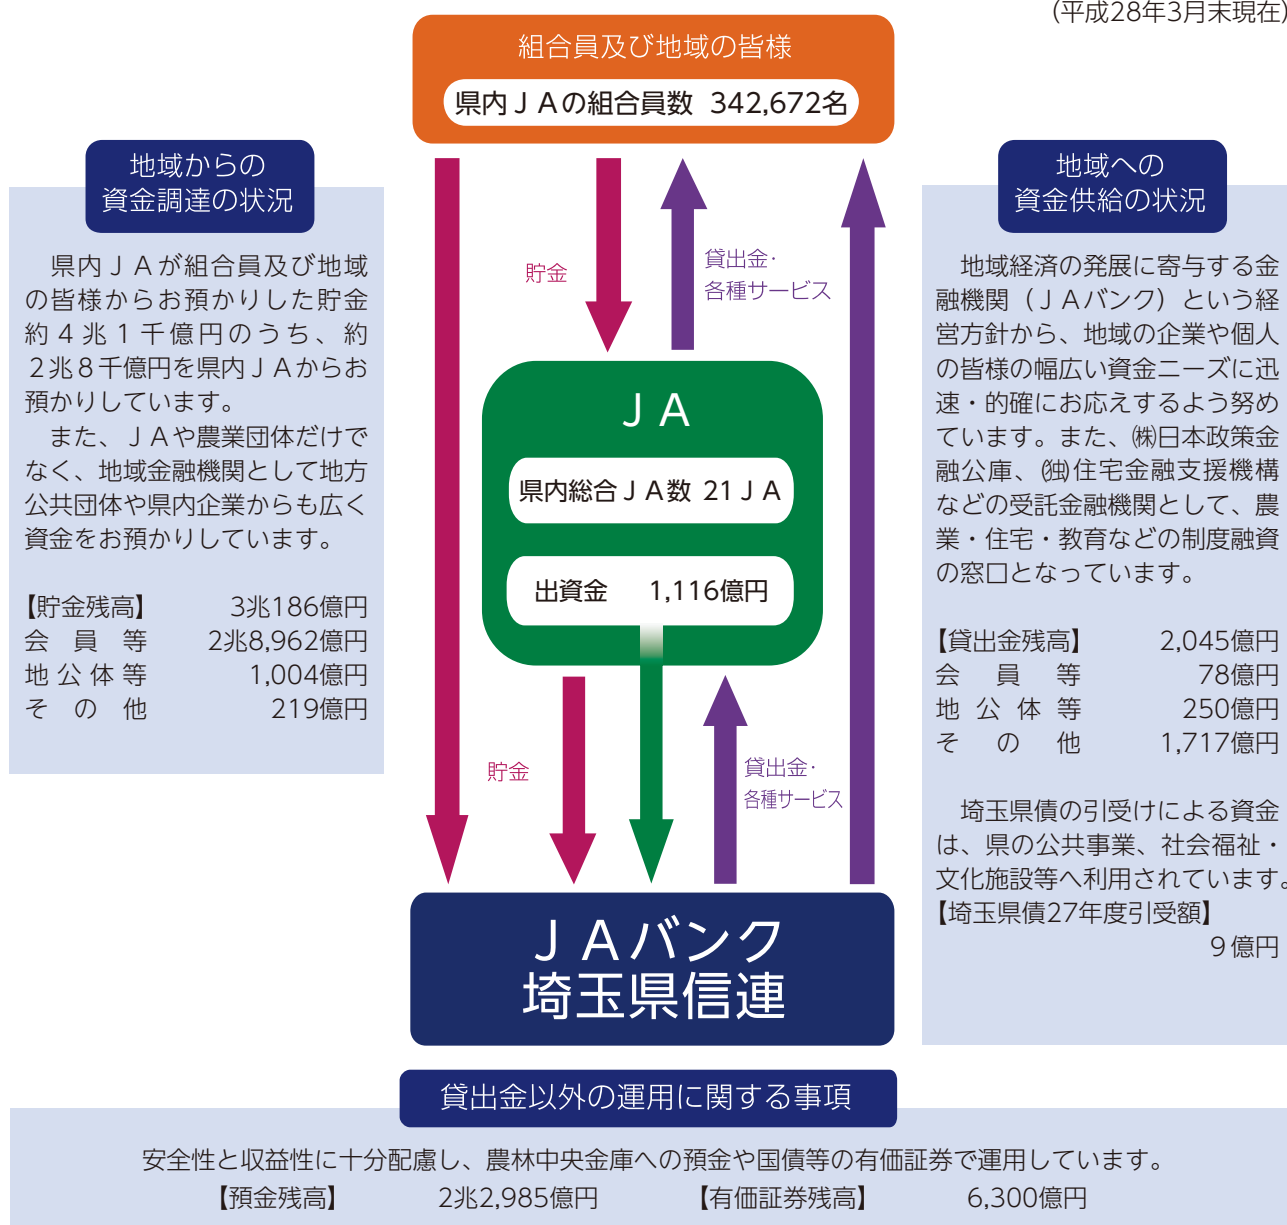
(平成28年3月末現在)

組合員及び地域の皆様

県内ＪＡの組合員数 342,672名

地域からの
資金調達の状況

県内ＪＡが組合員及び地域の皆様からお預かりした貯金約４兆１千億円のうち、約２兆８千億円を県内ＪＡからお預かりしています。

また、ＪＡや農業団体だけでなく、地域金融機関として地方公共団体や県内企業からも広く資金をお預かりしています。

| 【貯金残高】 | 3兆186億円 |
|---|---|
| 会員等 | 2兆8,962億円 |
| 地公体等 | 1,004億円 |
| その他 | 219億円 |

貯金

貸出金・
各種サービス

ＪＡ

県内総合ＪＡ数 21ＪＡ

出資金 1,116億円

貯金

貸出金・
各種サービス

ＪＡバンク
埼玉県信連

地域への
資金供給の状況

地域経済の発展に寄与する金融機関（ＪＡバンク）という経営方針から、地域の企業や個人の皆様の幅広い資金ニーズに迅速・的確にお応えするよう努めています。また、㈱日本政策金融公庫、㈱住宅金融支援機構などの受託金融機関として、農業・住宅・教育などの制度融資の窓口となっています。

| 【貸出金残高】 | 2,045億円 |
|---|---|
| 会員等 | 78億円 |
| 地公体等 | 250億円 |
| その他 | 1,717億円 |

埼玉県債の引受けによる資金は、県の公共事業、社会福祉・文化施設等へ利用されています。
【埼玉県債27年度引受額】
9億円

貸出金以外の運用に関する事項

安全性と収益性に十分配慮し、農林中央金庫への預金や国債等の有価証券で運用しています。
【預金残高】 2兆2,985億円 【有価証券残高】 6,300億円